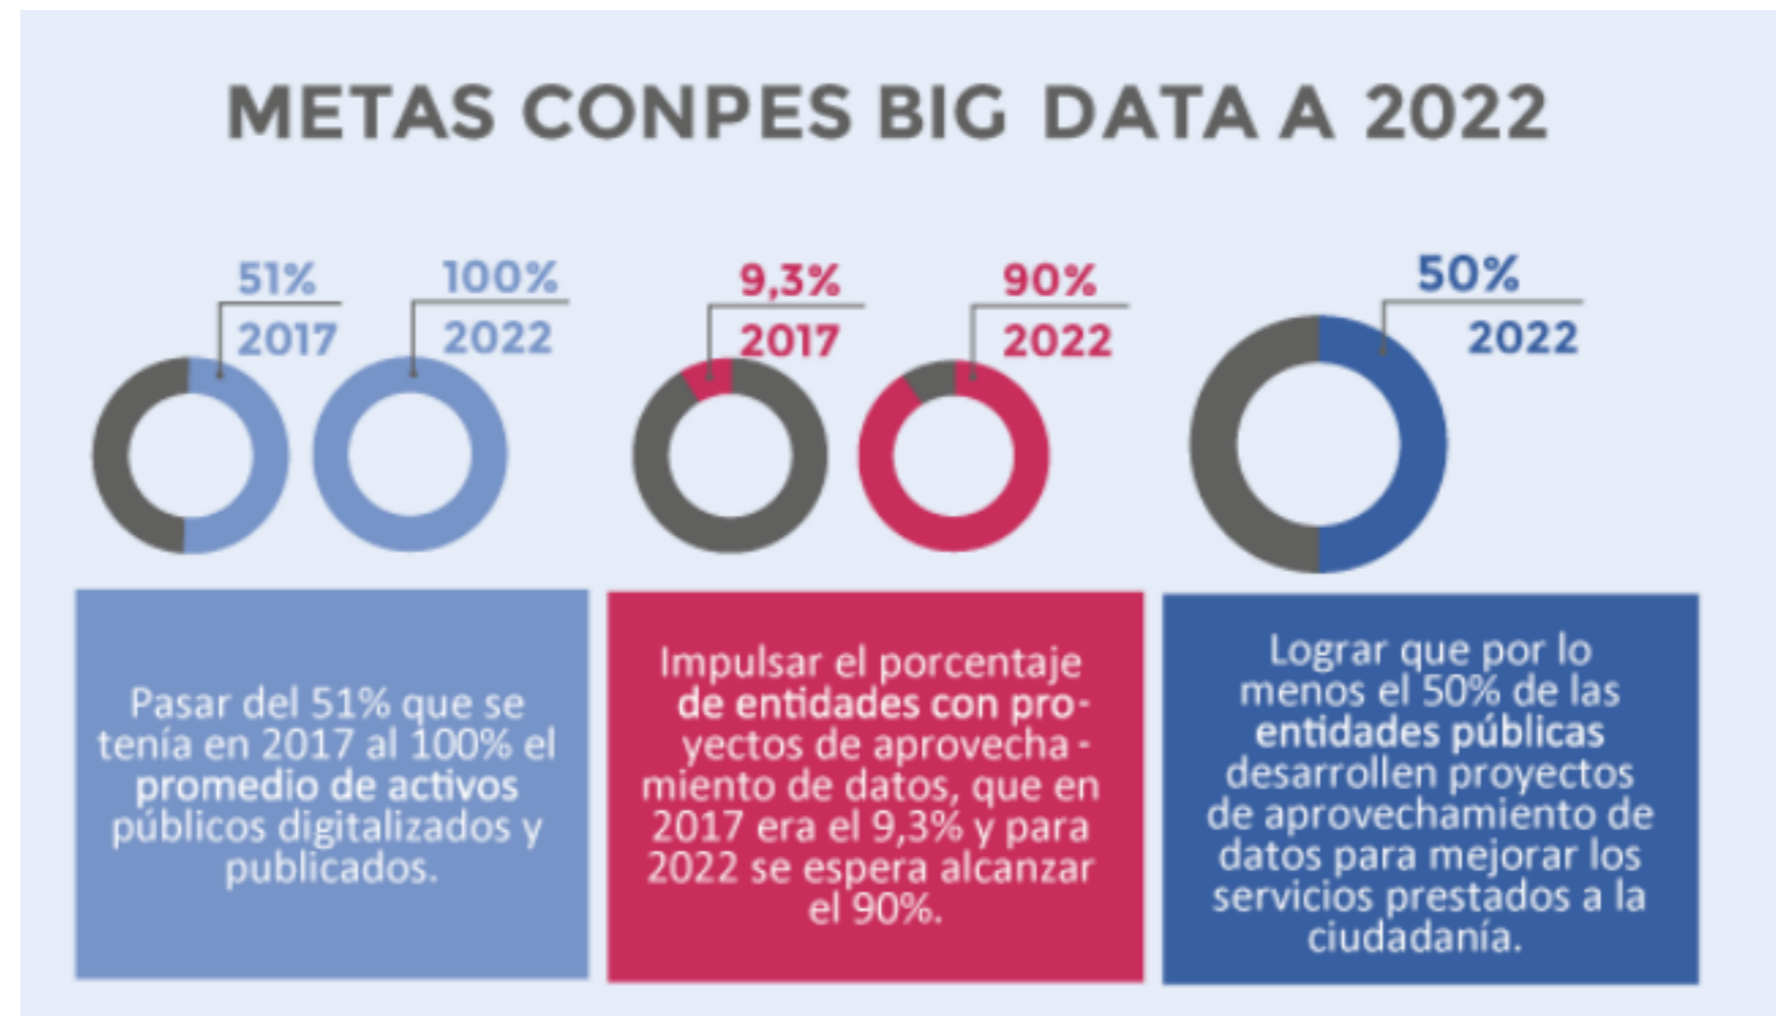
METAS CONPES BIG DATA A 2022

51%
2017

100%
2022

9,3%
2017

90%
2022

50%
2022

Pasar del 51% que se tenía en 2017 al 100% el promedio de activos públicos digitalizados y publicados.

Impulsar el porcentaje de entidades con proyectos de aprovechamiento de datos, que en 2017 era el 9,3% y para 2022 se espera alcanzar el 90%.

Lograr que por lo menos el 50% de las entidades públicas desarrollen proyectos de aprovechamiento de datos para mejorar los servicios prestados a la ciudadanía.